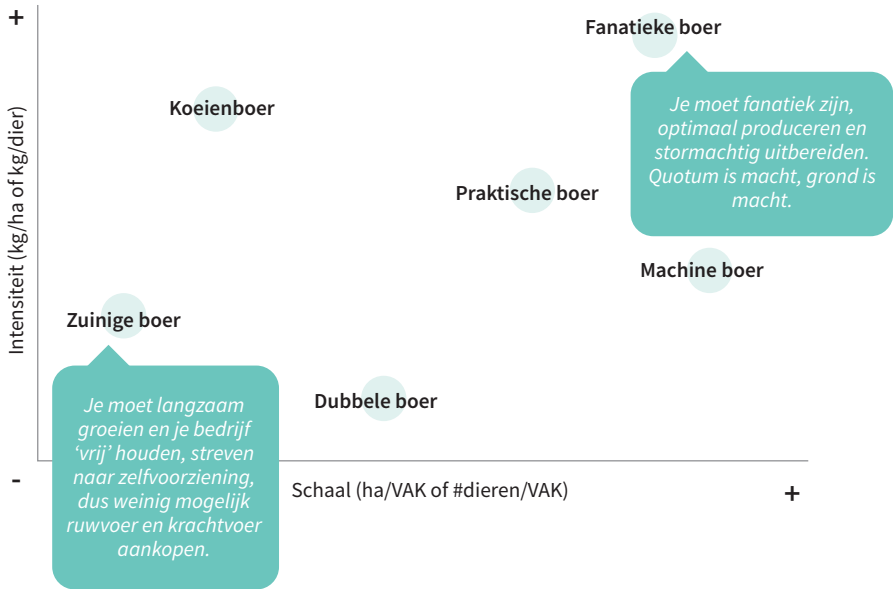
+

Fanatieke boer

Je moet fanatiek zijn, optimaal produceren en stormachtig uitbereiden. Quotum is macht, grond is macht.

Koeienboer

Intensiteit (kg/ha of kg/dier)

Praktische boer

Machine boer

Zuinige boer

Je moet langzaam groeien en je bedrijf 'vrij' houden, streven naar zelfvoorziening, dus weinig mogelijk ruwvoer en krachtvoer aankopen.

Dubbele boer

-

Schaal (ha/VAK of #dieren/VAK)

+